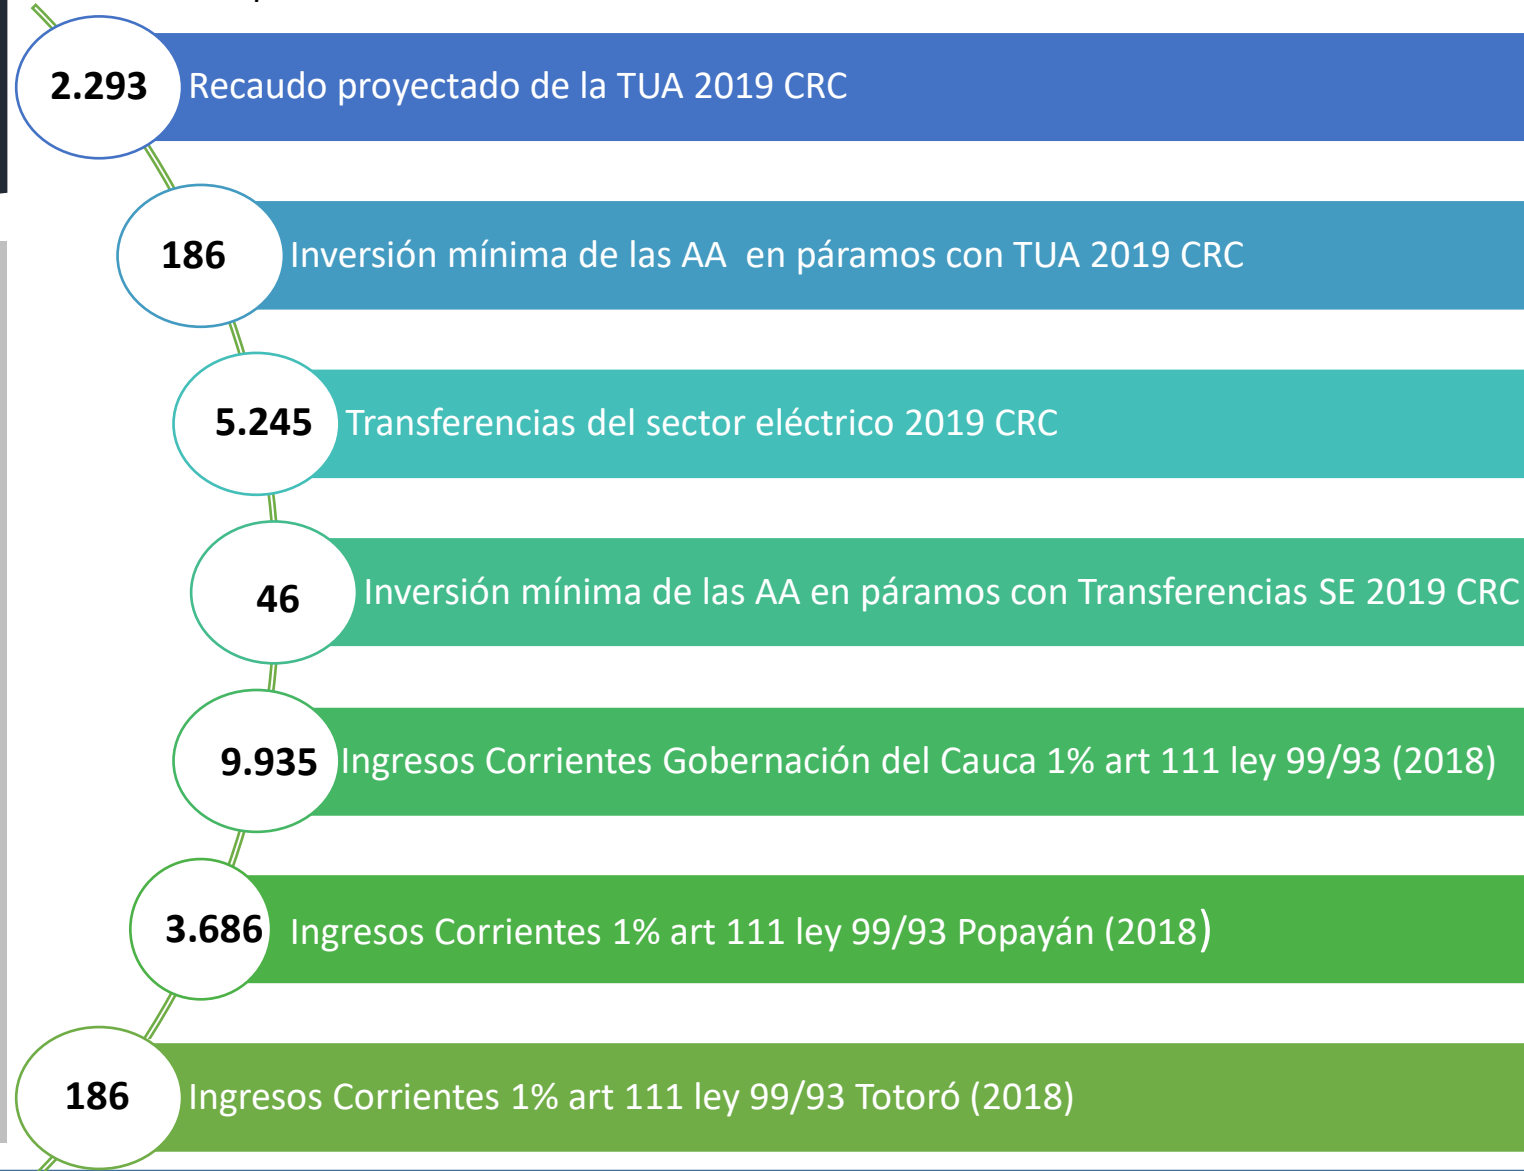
2.293 Recaudo proyectado de la TUA 2019 CRC

186 Inversión mínima de las AA en páramos con TUA 2019 CRC

5.245 Transferencias del sector eléctrico 2019 CRC

46 Inversión mínima de las AA en páramos con Transferencias SE 2019 CRC

9.935 Ingresos Corrientes Gobernación del Cauca 1% art 111 ley 99/93 (2018)

3.686 Ingresos Corrientes 1% art 111 ley 99/93 Popayán (2018)

186 Ingresos Corrientes 1% art 111 ley 99/93 Totoró (2018)